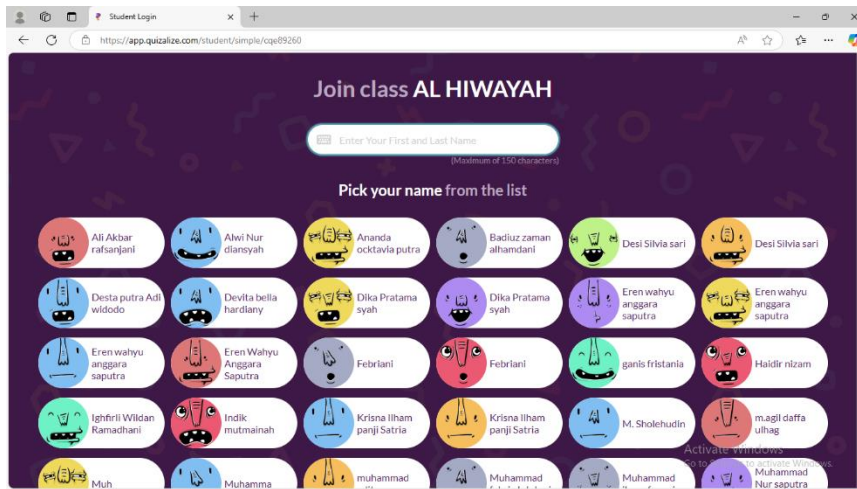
Student Login

https://app.quizalize.com/student/simple/cqe89260

Join class AL HIWAYAH

Enter Your First and Last Name

(Maximum of 150 characters)

Pick your name from the list

Ali Akbar rafsanjani

Alwi Nur diansyah

Ananda ocktavia putra

Badiuz zaman alhamdani

Desi Silvia sari

Desi Silvia sari

Desta putra Adi widodo

Devita bella hardiany

Dika Pratama syah

Dika Pratama syah

Eren wahyu anggara saputra

Eren wahyu anggara saputra

Eren wahyu anggara saputra

Eren Wahyu Anggara Saputra

Febriani

Febriani

ganis fristania

Haidir nizam

Ighfirli Wildan Ramadhani

Indik mutmainah

Krisna Ilham panji Satria

Krisna Ilham panji Satria

M. Sholehudin

m.agil daffa ulhag

Muh

Muhamma

muhammad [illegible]

Muhammad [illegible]

Muhammad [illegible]

Muhammad Nur saputra

Activate Windows
Go to Settings to activate Windows.